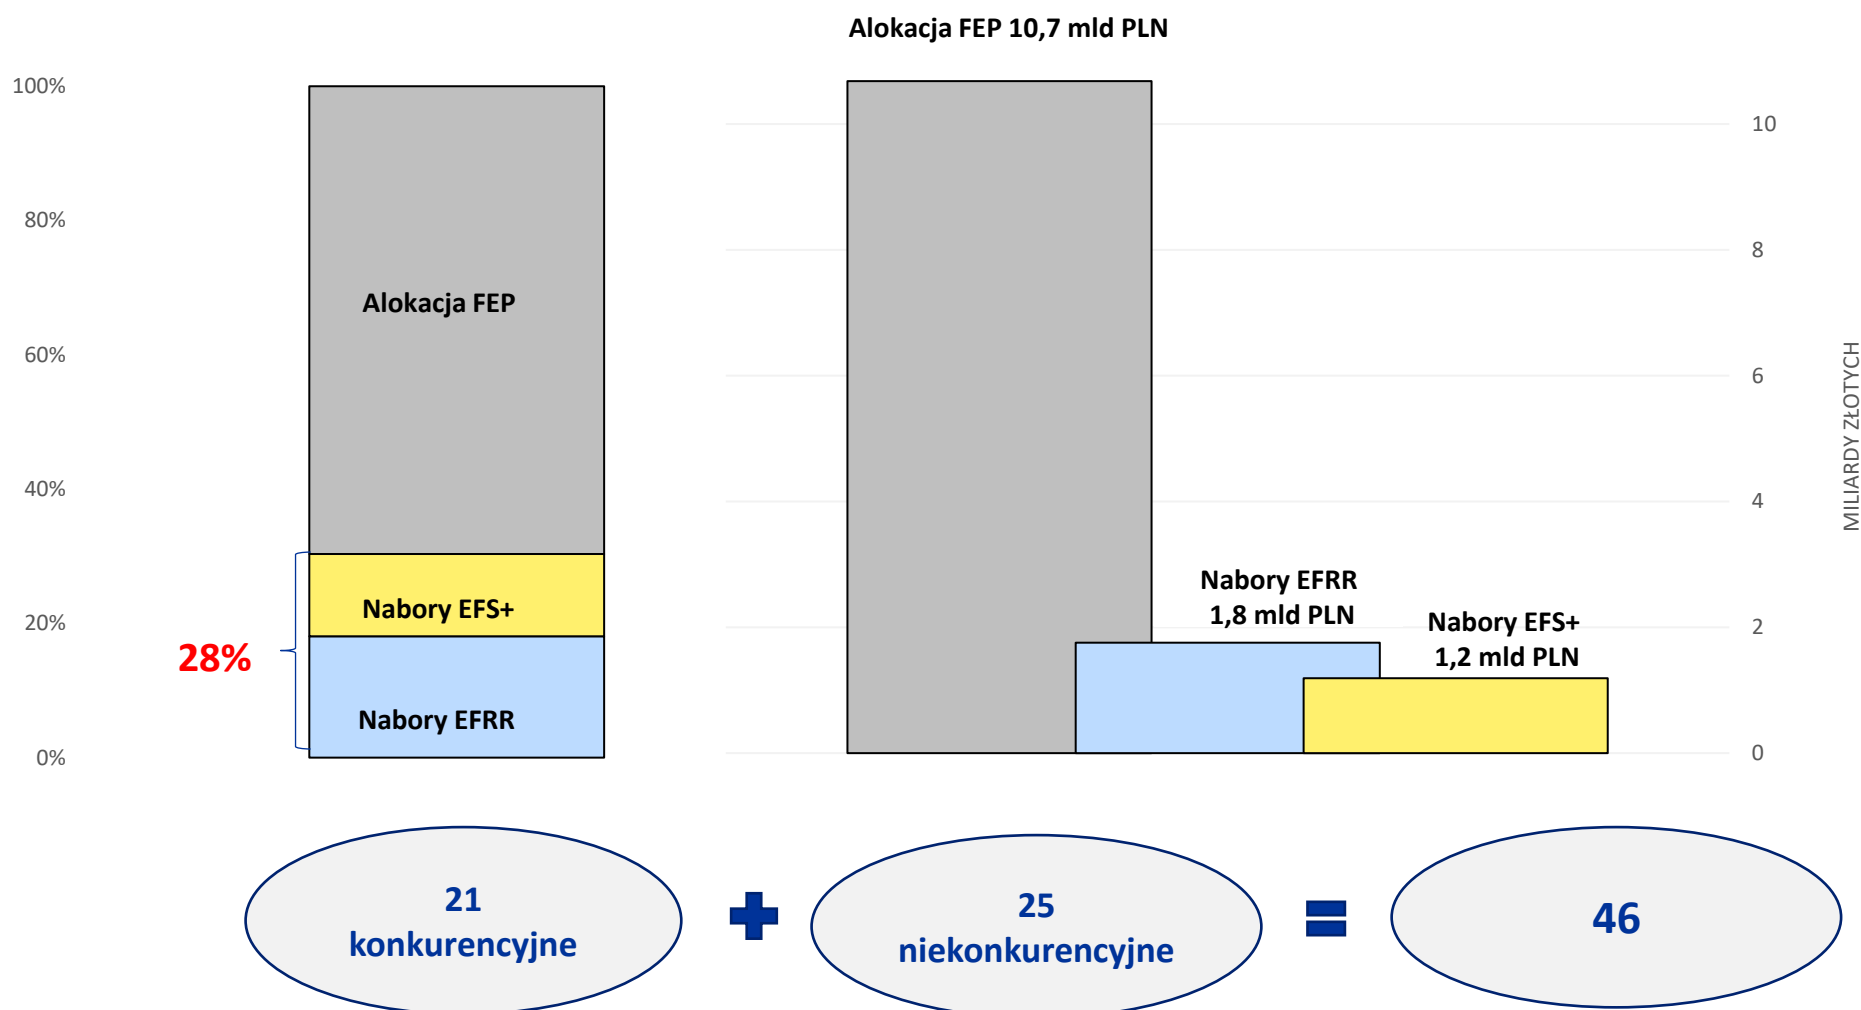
Alokacja FEP 10,7 mld PLN

100%
80%
60%
40%
20%
0%

Alokacja FEP

Nabory EFS+

28%

Nabory EFRR

10
8
6
4
2
0

MILIARDY ZŁOTYCH

Nabory EFRR
1,8 mld PLN

Nabory EFS+
1,2 mld PLN

21
konkurencyjne

25
niekonkurencyjne

46